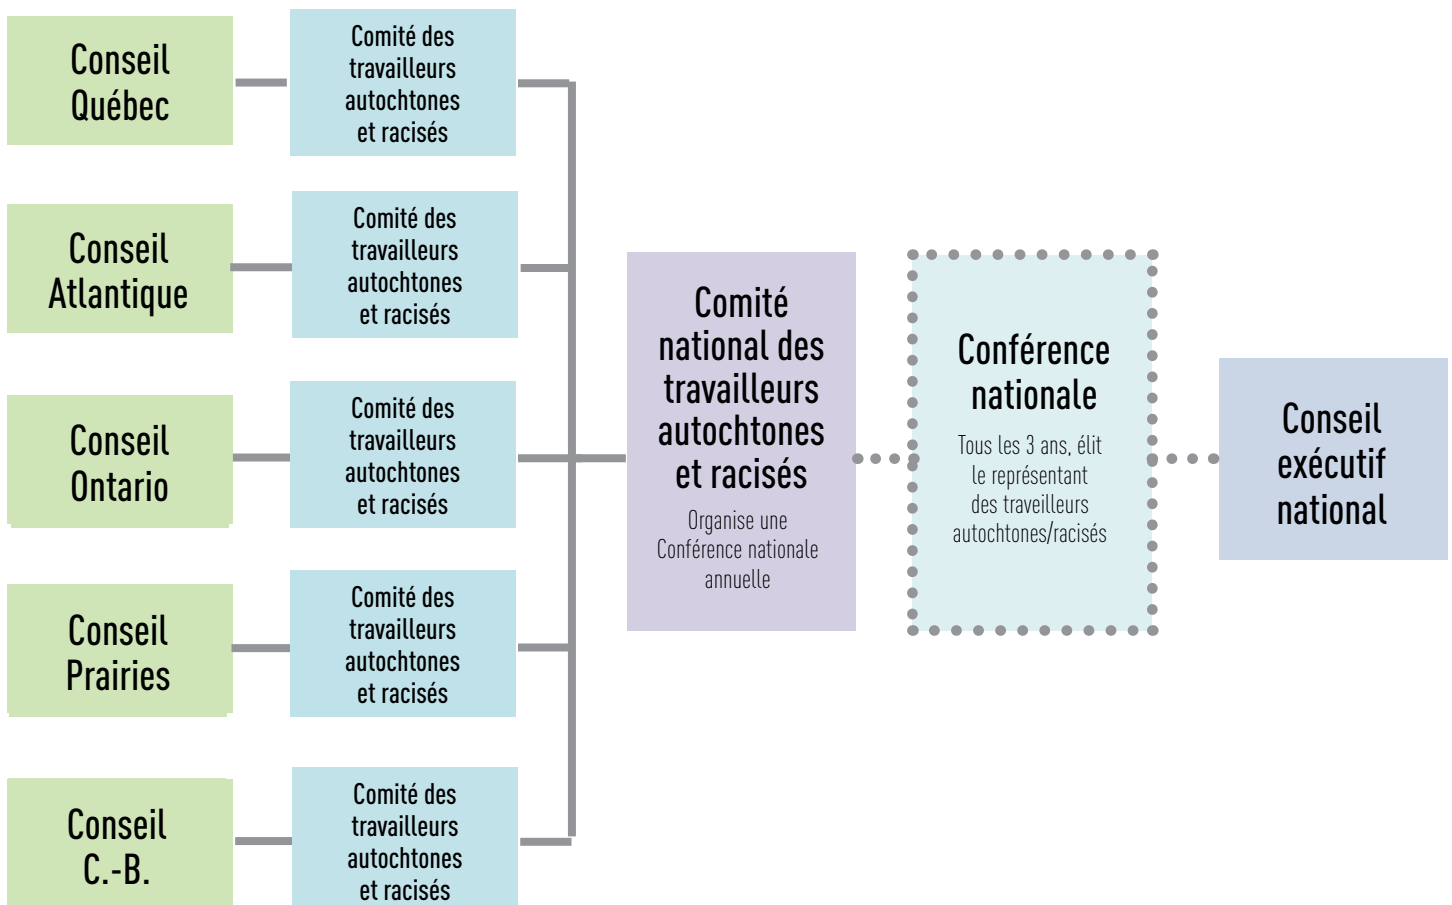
Conseil Québec

Comité des travailleurs autochtones et racisés

Conseil Atlantique

Comité des travailleurs autochtones et racisés

Conseil Ontario

Comité des travailleurs autochtones et racisés

Conseil Prairies

Comité des travailleurs autochtones et racisés

Conseil C.-B.

Comité des travailleurs autochtones et racisés

Comité national des travailleurs autochtones et racisés

Organise une Conférence nationale annuelle

Conférence nationale

Tous les 3 ans, élit le représentant des travailleurs autochtones/racisés

Conseil exécutif national